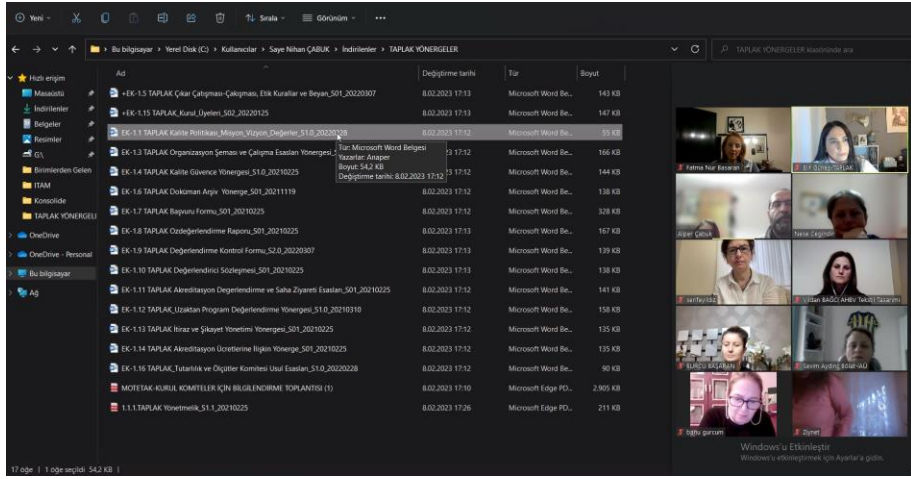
Yeni | Sırala | Görünüm | ...

Bu bilgisayar > Yerel Disk (C:) > Kullanıcılar > Saye Nihan ÇABUK > İndirilenler > TAPLAK YÖNERGELER

TAPLAK YÖNERGELER klasöründe ara

Hızlı erişim
Masaüstü
İndirilenler
Belgeler
Resimler
G:\
Birimlerden Gelen
ITAM
Konsolide
TAPLAK YÖNERGELI
OneDrive
OneDrive - Personal
Bu bilgisayar
Ağ

| Ad | Değiştirme tarihi | Tür | Boyut |
|---|---|---|---|
| +EK-1.5 TAPLAK Çıkar Çatışması-Çakışması, Etik Kurallar ve Beyan_S01_20220307 | 8.02.2023 17:13 | Microsoft Word Be... | 143 KB |
| +EK-1.15 TAPLAK_Kurul_Üyeleri_S02_20220125 | 8.02.2023 17:13 | Microsoft Word Be... | 147 KB |
| EK-1.1 TAPLAK Kalite Politikası_Misyon_Vizyon_Değerler_S1.0_20220228 | 8.02.2023 17:12 | Microsoft Word Be... | 55 KB |
| EK-1.3 TAPLAK Organizasyon Şeması ve Çalışma Esasları Yönergesi_S | 8.02.2023 17:13 | Microsoft Word Be... | 166 KB |
| EK-1.4 TAPLAK Kalite Güvence Yönergesi_S1.0_20210225 | 8.02.2023 17:13 | Microsoft Word Be... | 144 KB |
| EK-1.6 TAPLAK Doküman Arşiv Yönerge_S01_20211119 | 8.02.2023 17:12 | Microsoft Word Be... | 138 KB |
| EK-1.7 TAPLAK Başvuru Formu_S01_20210225 | 8.02.2023 17:12 | Microsoft Word Be... | 328 KB |
| EK-1.8 TAPLAK Özdeğerlendirme Raporu_S01_20210225 | 8.02.2023 17:13 | Microsoft Word Be... | 167 KB |
| EK-1.9 TAPLAK Değerlendirme Kontrol Formu_S2.0_20220307 | 8.02.2023 17:12 | Microsoft Word Be... | 139 KB |
| EK-1.10 TAPLAK Değerlendirici Sözleşmesi_S01_20210225 | 8.02.2023 17:13 | Microsoft Word Be... | 138 KB |
| EK-1.11 TAPLAK Akreditasyon Değerlendirme ve Saha Ziyareti Esasları_S01_20210225 | 8.02.2023 17:12 | Microsoft Word Be... | 141 KB |
| EK-1.12 TAPLAK_Uzaktan Program Değerlendirme Yönergesi_S1.0_20210310 | 8.02.2023 17:12 | Microsoft Word Be... | 158 KB |
| EK-1.13 TAPLAK İtiraz ve Şikayet Yönetimi Yönergesi_S01_20210225 | 8.02.2023 17:12 | Microsoft Word Be... | 135 KB |
| EK-1.14 TAPLAK Akreditasyon Ücretlerine İlişkin Yönerge_S01_20210225 | 8.02.2023 17:12 | Microsoft Word Be... | 135 KB |
| EK-1.16 TAPLAK_Tutarlılık ve Ölçütler Komitesi Usul Esasları_S1.0_20220228 | 8.02.2023 17:12 | Microsoft Word Be... | 90 KB |
| MOTETAK-KURUL KOMİTELER İÇİN BİLGİLENDİRME TOPLANTISI (1) | 8.02.2023 17:10 | Microsoft Edge PD... | 2.905 KB |
| 1.1.1.TAPLAK Yönetmelik_S1.1_20210225 | 8.02.2023 17:26 | Microsoft Edge PD... | 211 KB |

Tür: Microsoft Word Belgesi
Yazarlar: Anaper
Boyut: 54,2 KB
Değiştirme tarihi: 8.02.2023 17:12

17 öğe | 1 öğe seçildi 54,2 KB |

Fatma Nur Başaran
Elif Özbey TAPLAK
Alper Çabuk
Nese Zeginler
serifeyildiz
Vildan BAĞCI AHBV Tekstil Tasarımı
KÜRŞÜ BAŞARAN
Sevim Aydinç Bölat-IAD
bgthu gurcum
Ziynet

Windows'u Etkinleştir
Windows'u etkinleştirmek için Ayarlar'a gidin.